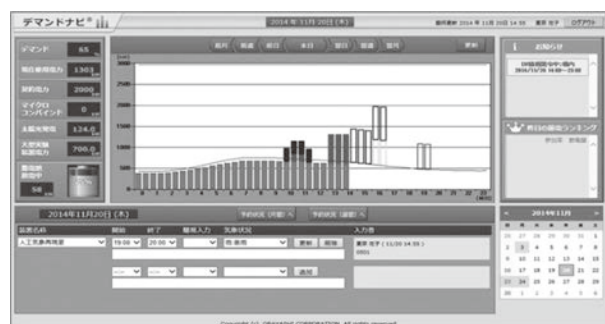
デマンドナビ®

2014年11月20日(木)

ログアウト

デマンド 65

現在使用電力 1301

契約電力 2000

マイクロコンバインド 0

太陽光発電 124.0

大阪ガス 700.0

58

前月 前週 前日 本日 翌日 翌週 翌月

更新

2500

2000

1500

1000

500

0 1 2 3 4 5 6 7 8 9 10 11 12 13 14 15 16 17 18 19 20 21 22 23

お知らせ

2014年11月20日(木)

予約状況(月間) 予約状況(週間)

設備名称 開始 終了 職員入力 気象状況 入力者

人工気象再現室 19:00 20:00 雨 曇雨 更新 削除

追加

2014年11月

日 月 火 水 木 金 土

26 27 28 29 30 31 1

2 3 4 5 6 7 8

9 10 11 12 13 14 15

16 17 18 19 20 21 22

23 24 25 26 27 28 29

30 1 2 3 4 5 6

Copyright (c) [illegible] CORPORATION. All rights reserved.